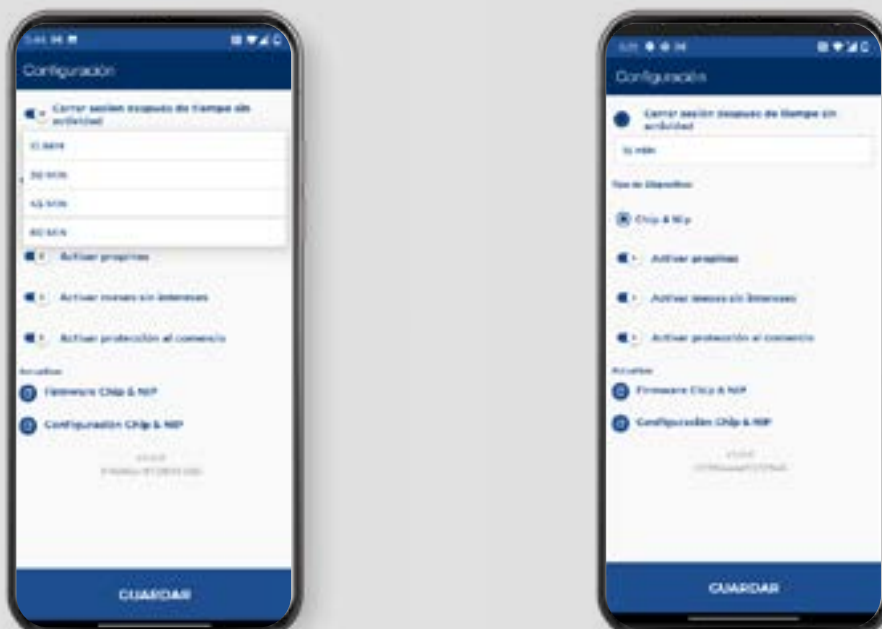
Configuración

Cerrar sesión después de tiempo sin actividad

15 MIN

30 MIN

45 MIN

60 MIN

Activar propinas

Activar meses sin intereses

Activar protección al comercio

Actualizar

Firmware Chip & NIP

Configuración Chip & NIP

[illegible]

GUARDAR

Configuración

Cerrar sesión después de tiempo sin actividad

15 MIN

Tipo de Dispositivo

Chip & Nip

Activar propinas

Activar meses sin intereses

Activar protección al comercio

Actualizar

Firmware Chip & NIP

Configuración Chip & NIP

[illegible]

GUARDAR